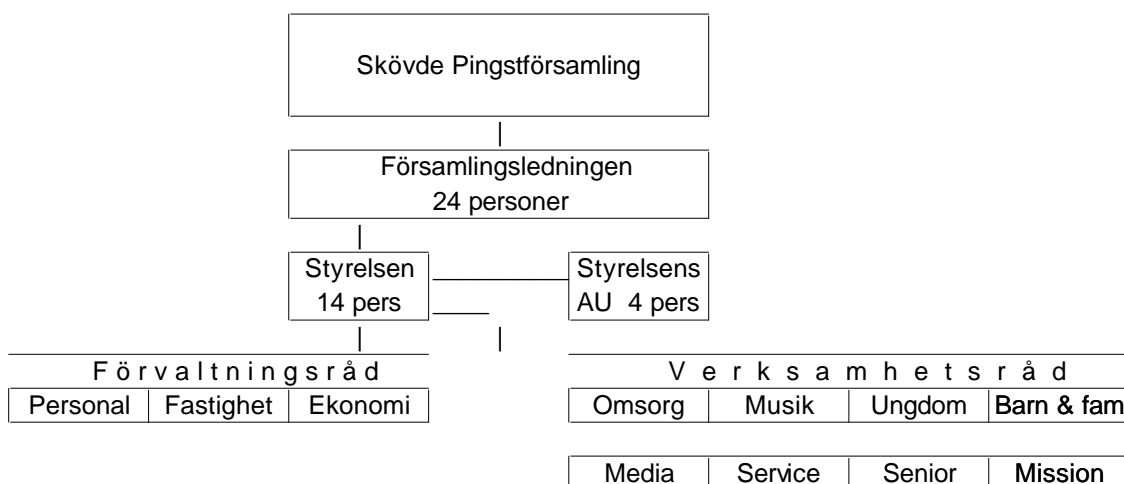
Skövde Pingstförsamling

Församlingsledningen
24 personer

Styrelsen
14 pers

Styrelsens
AU 4 pers

Förvaltningsråd

| Personal | Fastighet | Ekonomi |
|---|---|---|

Verksamhetsråd

| Omsorg | Musik | Ungdom | Barn & fam |
|---|---|---|---|
| Media | Service | Senior | Mission |